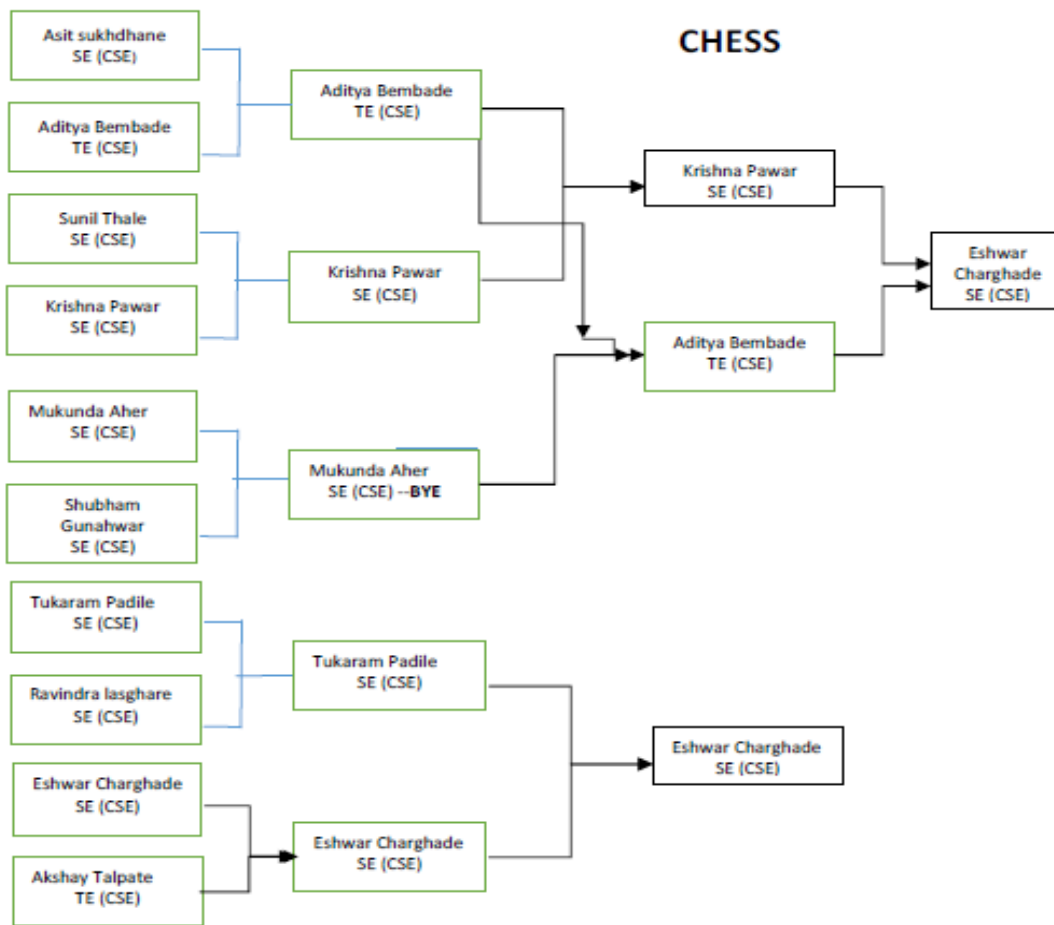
CHESS

Asit sukhdhane
SE (CSE)

Aditya Bembade
TE (CSE)

Sunil Thale
SE (CSE)

Krishna Pawar
SE (CSE)

Mukunda Aher
SE (CSE)

Shubham Gunahwar
SE (CSE)

Tukaram Padile
SE (CSE)

Ravindra lasghare
SE (CSE)

Eshwar Charghade
SE (CSE)

Akshay Talpate
TE (CSE)

Aditya Bembade
TE (CSE)

Krishna Pawar
SE (CSE)

Mukunda Aher
SE (CSE) --BYE

Tukaram Padile
SE (CSE)

Eshwar Charghade
SE (CSE)

Krishna Pawar
SE (CSE)

Aditya Bembade
TE (CSE)

Eshwar Charghade
SE (CSE)

Eshwar Charghade
SE (CSE)